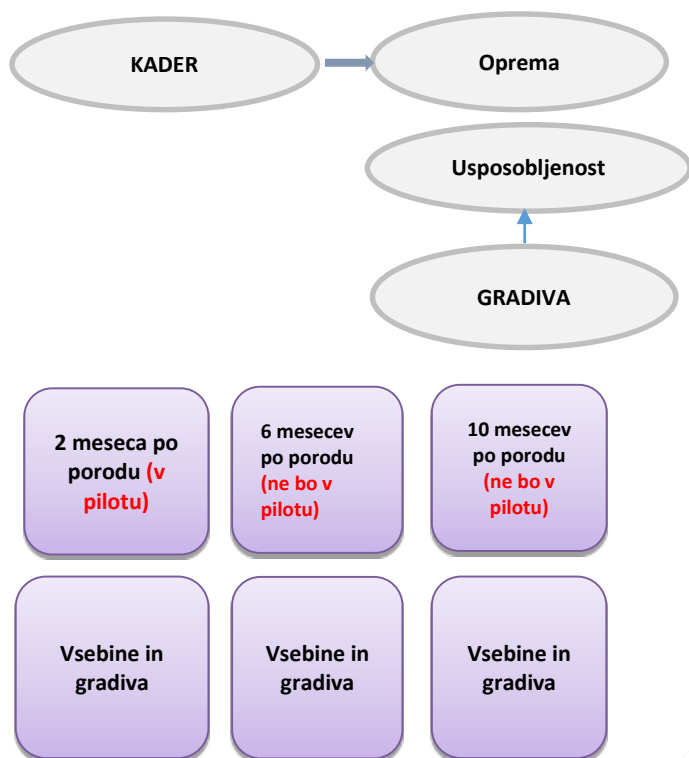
KADER

Oprema

Usposobljenost

GRADIVA

2 meseca po porodu (v pilotu)

6 mesecev po porodu (ne bo v pilotu)

10 mesecev po porodu (ne bo v pilotu)

Vsebine in gradiva

Vsebine in gradiva

Vsebine in gradiva